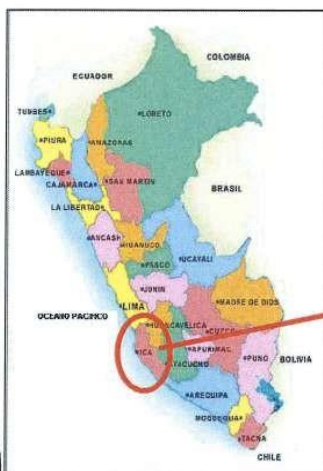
COLOMBIA
ECUADOR
TUMBES
LORETO
PIURA
AMAZONAS
LAMBAYEQUE
CAJAMARCA
SAN MARTIN
BRASIL
LA LIBERTAD
ANCASH
HUANUCO
UCAYALI
PASCO
JUNIN
LIMA
MADRE DE DIOS
OCEANO PACIFICO
HUANCAVELICA
CUSCO
ICA
APURIMAC
PUNO
BOLIVIA
AYACUCHO
AREQUIPA
MOQUEGUA
TACNA
CHILE